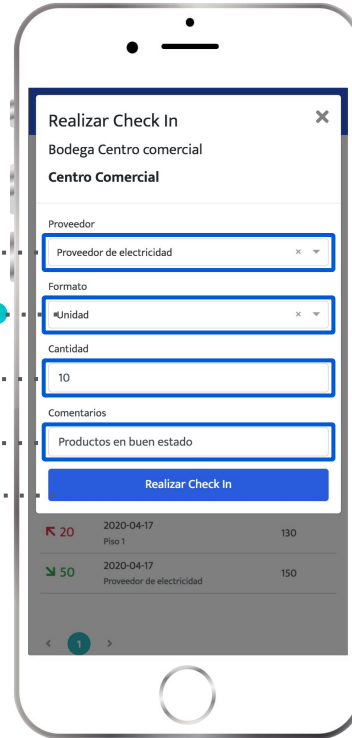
Realizar Check In
Bodega Centro comercial
Centro Comercial

Proveedor
Proveedor de electricidad × ▾

Formato
Unidad × ▾

Cantidad
10

Comentarios
Productos en buen estado

Realizar Check In

20 2020-04-17
Piso 1
130

50 2020-04-17
Proveedor de electricidad
150

‹ 1 ›